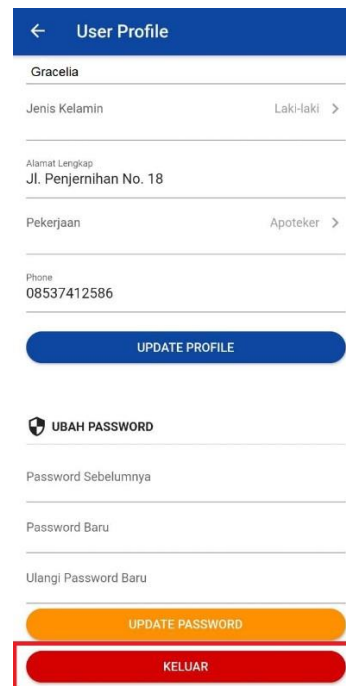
← User Profile

Gracelia

Jenis Kelamin Laki-laki >

Alamat Lengkap
Jl. Penjernihan No. 18

Pekerjaan Apoteker >

Phone
08537412586

UPDATE PROFILE

UBAH PASSWORD

Password Sebelumnya

Password Baru

Ulangi Password Baru

UPDATE PASSWORD

KELUAR